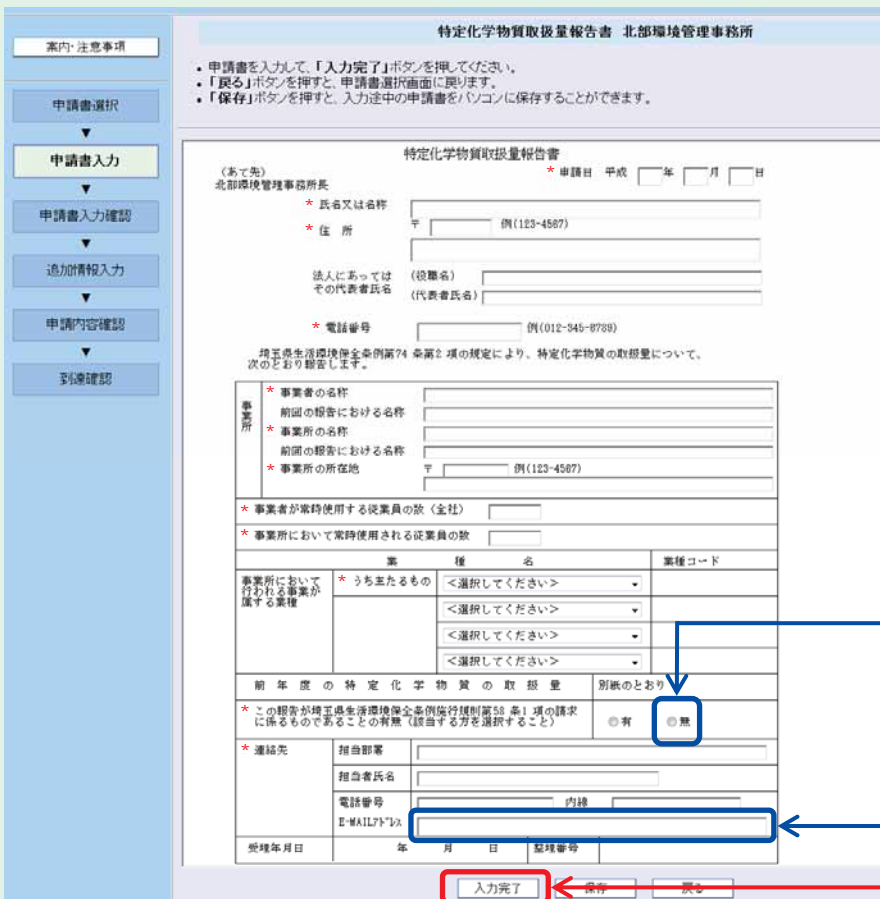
案内・注意事項

申請書選択

申請書入力

申請書入力確認

追加情報入力

申請内容確認

到達確認

特定化学物質取扱量報告書 北部環境管理事務所

• 申請書を入力して、「入力完了」ボタンを押してください。
• 「戻る」ボタンを押すと、申請書選択画面に戻ります。
• 「保存」ボタンを押すと、入力途中の申請書をパソコンに保存することができます。

特定化学物質取扱量報告書

（あて先）
北部環境管理事務所長

* 申請日 平成 年 月 日

* 氏名又は名称

* 住所 〒 例(123-4567)

法人にあっては その代表者氏名 （役職名） （代表者氏名）

* 電話番号 例(012-345-6789)

埼玉県生活環境保全条例第74 条第2 項の規定により、特定化学物質の取扱量について、次のとおり報告します。

| 事業所 | * 事業者の名称 | |
|---|---|---|
| | 前回の報告における名称 | |
| | * 事業所の名称 | |
| | 前回の報告における名称 | |
| | * 事業所の所在地 | 〒 例(123-4567) |

* 事業者が常時使用する従業員の数（全社）

* 事業所において常時使用される従業員の数

| | 業種名 | | 業種コード |
|---|---|---|---|
| 事業所において行われる事業が属する業種 | * うち主たるもの | <選択してください> | |
| | | <選択してください> | |
| | | <選択してください> | |
| | | <選択してください> | |

前年度の特定化学物質の取扱量 別紙のとおり

* この報告が埼玉県生活環境保全条例施行規則第58 条1 項の請求に係るものであることの有無（該当する方を選択すること） ◎有 ◎無

| * 連絡先 | 担当部署 | |
|---|---|---|
| | 担当者氏名 | |
| | 電話番号 | 内線 |
| | E-MAILアドレス | |

受理年月日 年 月 日 整理番号

入力完了 保存 戻る